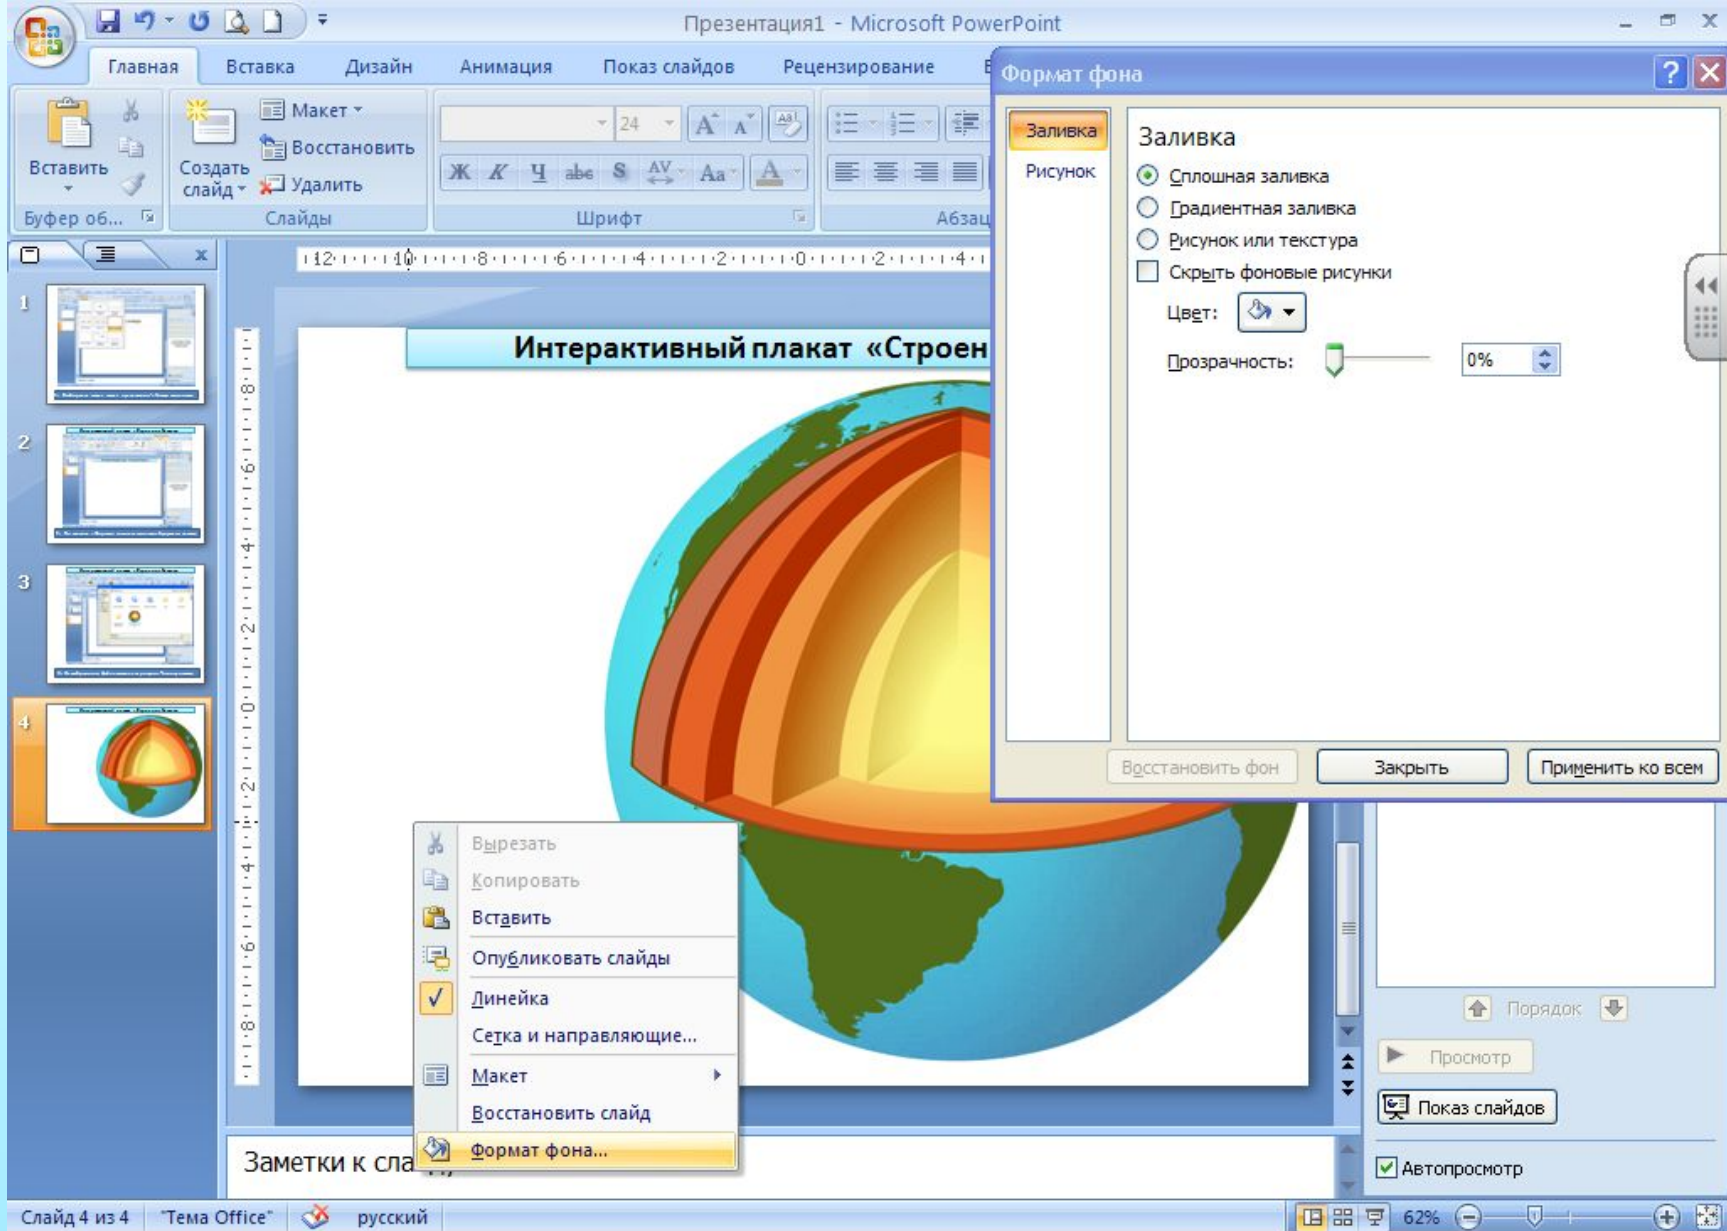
Презентация1 - Microsoft PowerPoint

Главная Вставка Дизайн Анимация Показ слайдов Рецензирование

Вставить
Буфер об...
Создать слайд
Макет
Восстановить
Удалить
Слайды
24
Шрифт
Абзац

Формат фона
Заливка
Рисунок
Заливка
Сплошная заливка
Градиентная заливка
Рисунок или текстура
Скрыть фоновые рисунки
Цвет:
Прозрачность:
0%
Восстановить фон
Закрыть
Применить ко всем

1
2
3
4

Интерактивный плакат «Строен

Вырезать
Копировать
Вставить
Опубликовать слайды
Линейка
Сетка и направляющие...
Макет
Восстановить слайд
Формат фона...

Заметки к сла

Порядок
Просмотр
Показ слайдов
Автопросмотр

Слайд 4 из 4 "Тема Office" русский 62%